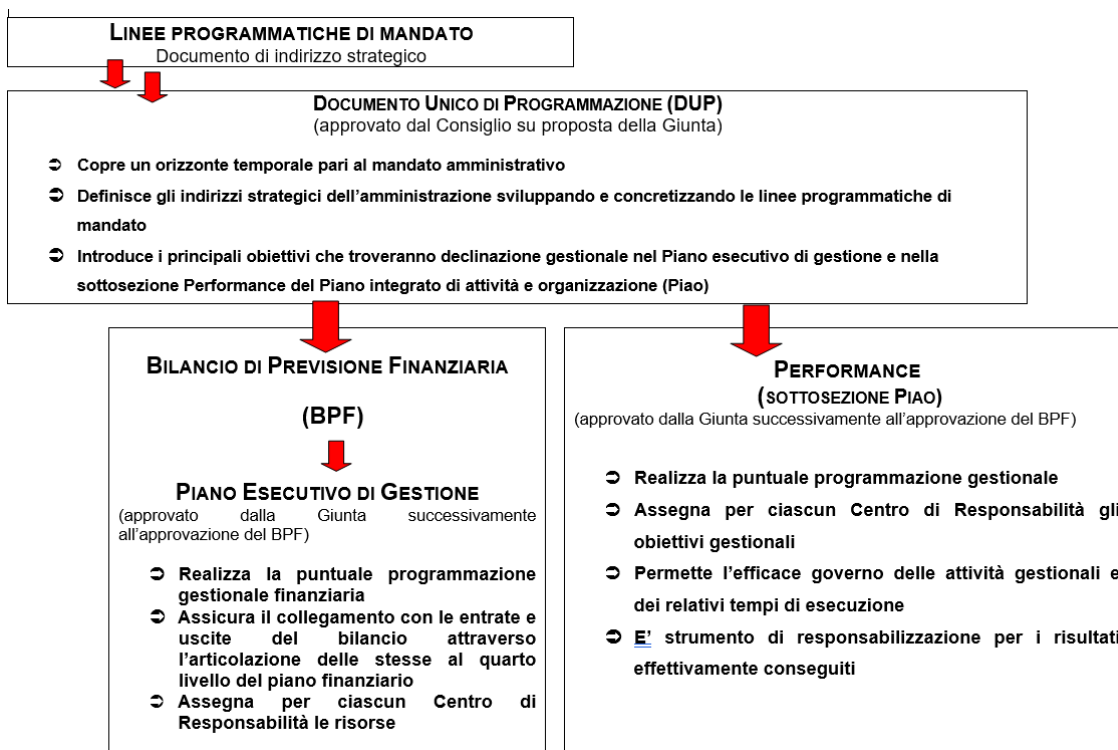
LINEE PROGRAMMATICHE DI MANDATO
Documento di indirizzo strategico

DOCUMENTO UNICO DI PROGRAMMAZIONE (DUP)
(approvato dal Consiglio su proposta della Giunta)

➲ Copre un orizzonte temporale pari al mandato amministrativo
➲ Definisce gli indirizzi strategici dell'amministrazione sviluppando e concretizzando le linee programmatiche di mandato
➲ Introduce i principali obiettivi che troveranno declinazione gestionale nel Piano esecutivo di gestione e nella sottosezione Performance del Piano integrato di attività e organizzazione (Piao)

BILANCIO DI PREVISIONE FINANZIARIA

(BPF)

PIANO ESECUTIVO DI GESTIONE
(approvato dalla Giunta successivamente all'approvazione del BPF)

➲ Realizza la puntuale programmazione gestionale finanziaria
➲ Assicura il collegamento con le entrate e uscite del bilancio attraverso l'articolazione delle stesse al quarto livello del piano finanziario
➲ Assegna per ciascun Centro di Responsabilità le risorse

PERFORMANCE
(SOTTOSEZIONE PIAO)
(approvato dalla Giunta successivamente all'approvazione del BPF)

➲ Realizza la puntuale programmazione gestionale
➲ Assegna per ciascun Centro di Responsabilità gli obiettivi gestionali
➲ Permette l'efficace governo delle attività gestionali e dei relativi tempi di esecuzione
➲ E' strumento di responsabilizzazione per i risultati effettivamente conseguiti